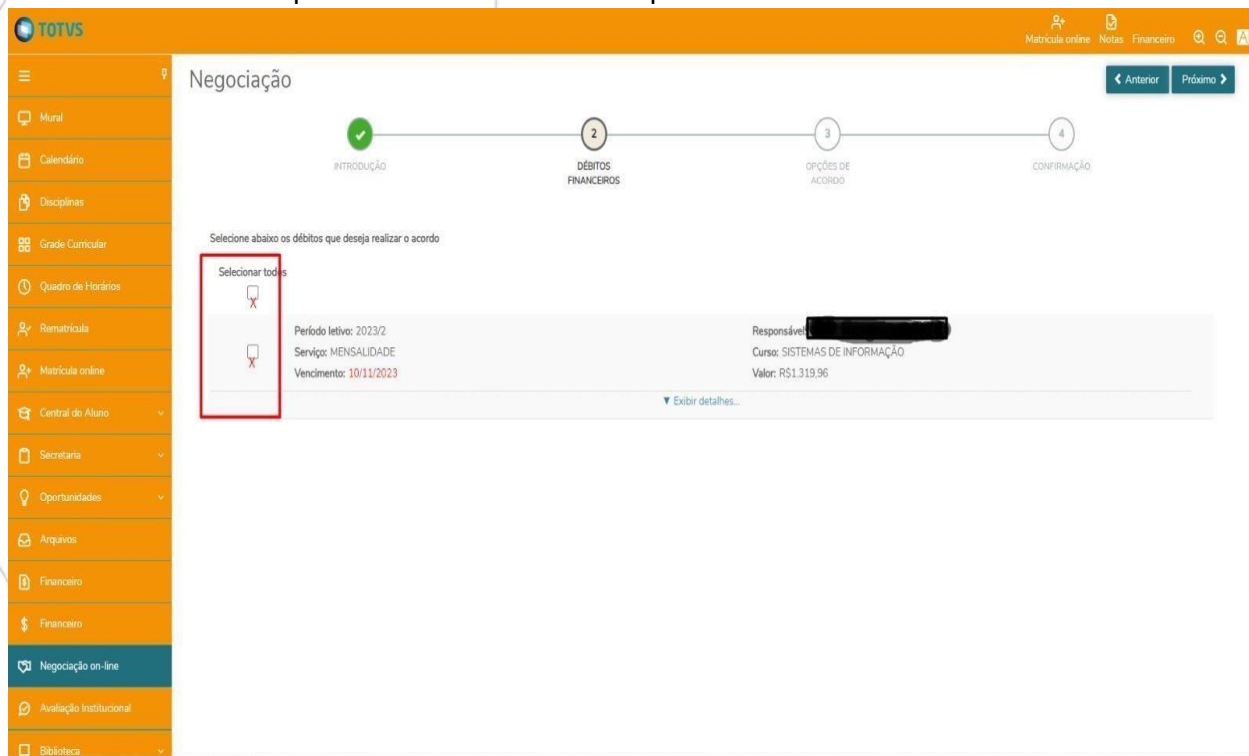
TOTVS

Matrícula online Notas Financeiro

Mural
Calendário
Disciplinas
Grade Curricular
Quadro de Horários
Rematrícula
Matrícula online
Central do Aluno
Secretaria
Oportunidades
Arquivos
Financeiro
Financeiro
Negociação on-line
Avaliação Institucional
Biblioteca

Negociação

Anterior Próximo

INTRODUÇÃO
2 DÉBITOS FINANCEIROS
3 OPÇÕES DE ACORDO
4 CONFIRMAÇÃO

Selecione abaixo os débitos que deseja realizar o acordo

Selecionar todos
X

X
Período letivo: 2023/2
Serviço: MENSALIDADE
Vencimento: 10/11/2023

Responsável: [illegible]
Curso: SISTEMAS DE INFORMAÇÃO
Valor: R$1.319,96

▼ Exibir detalhes...